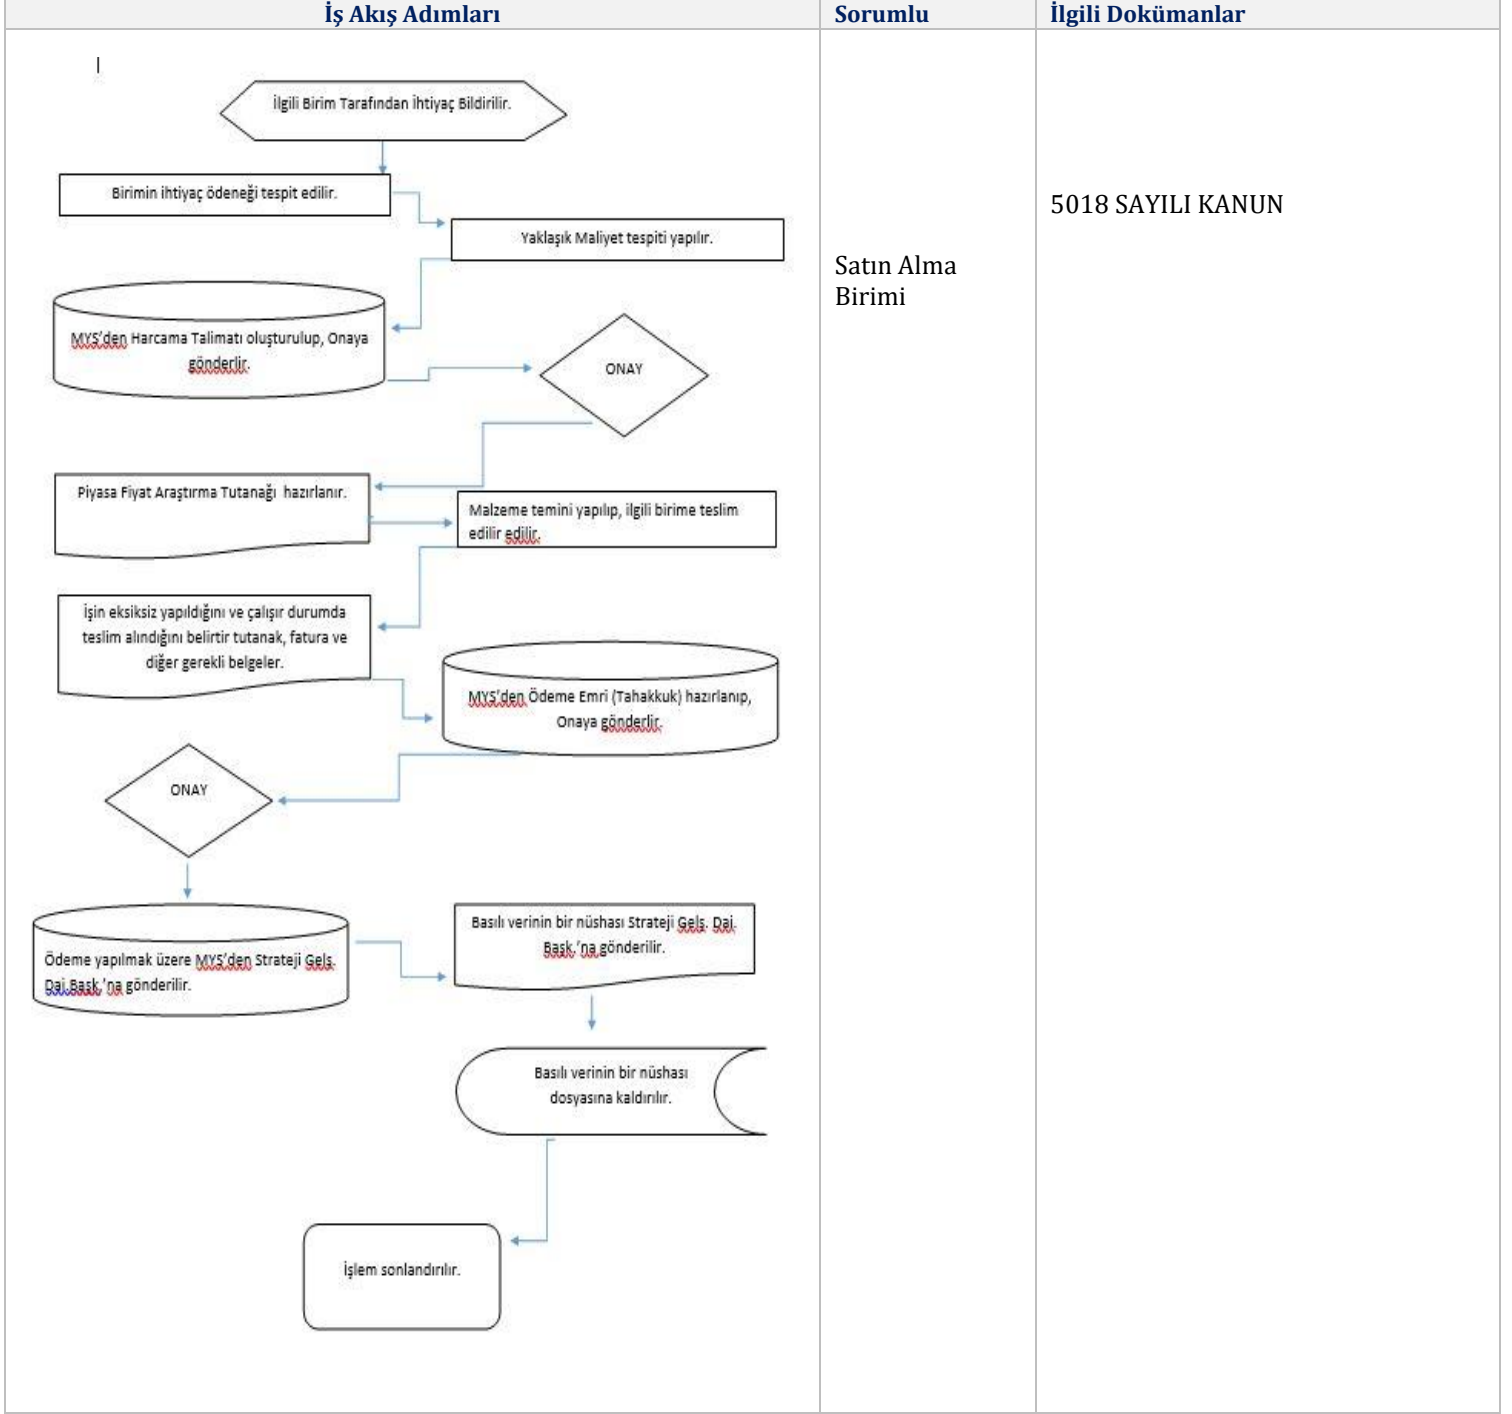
| İş Akış Adımları | Sorumlu | İlgili Dokümanlar |
|---|---|---|
| İlgili Birim Tarafından ihtiyaç Bildirilir. Birimin ihtiyaç ödeneği tespit edilir. Yaklaşık Maliyet tespiti yapılır. MYS'den Harcama Talimatı oluşturulup, Onaya gönderlir. ONAY Piyasa Fiyat Araştırma Tutanağı hazırlanır. Malzeme temini yapılıp, ilgili birime teslim edilir edilir. İşin eksiksiz yapıldığını ve çalışır durumda teslim alındığını belirtir tutanak, fatura ve diğer gerekli belgeler. MYS'den Ödeme Emri (Tahakkuk) hazırlanıp, Onaya gönderlir. ONAY Ödeme yapılmak üzere MYS'den Strateji Gels. Dai.Bask.'na gönderilir. Basılı verinin bir nüshası Strateji Gels. Dai. Bask.'na gönderilir. Basılı verinin bir nüshası dosyasına kaldırılır. İşlem sonlandırılır. | Satın Alma Birimi | 5018 SAYILI KANUN |